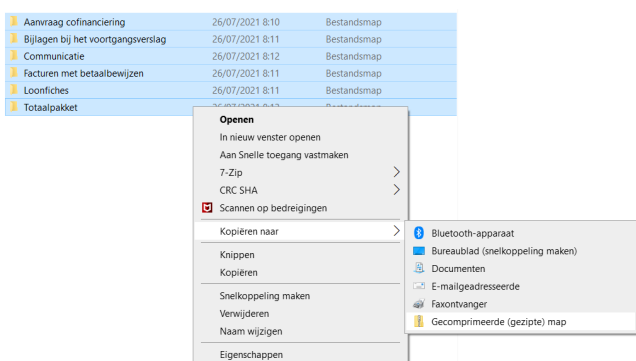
| | | |
|---|---|---|
| Aanvraag cofinanciering | 26/07/2021 8:10 | Bestandsmap |
| Bijlagen bij het voortgangsverslag | 26/07/2021 8:11 | Bestandsmap |
| Communicatie | 26/07/2021 8:12 | Bestandsmap |
| Facturen met betaalbewijzen | 26/07/2021 8:11 | Bestandsmap |
| Loonfiches | 26/07/2021 8:11 | Bestandsmap |
| Totaalpakket | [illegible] | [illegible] |

Openen
In nieuw venster openen
Aan Snelle toegang vastmaken
7-Zip
CRC SHA
Scannen op bedreigingen
Kopiëren naar
Knippen
Kopiëren
Snelkoppeling maken
Verwijderen
Naam wijzigen
Eigenschappen

Bluetooth-apparaat
Bureaublad (snelkoppeling maken)
Documenten
E-mailgeadresseerde
Faxontvanger
Gecomprimeerde (gezipte) map